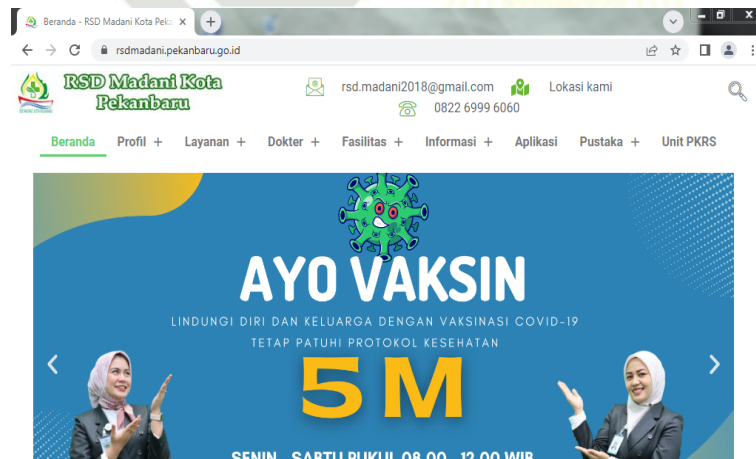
Beranda - RSD Madani Kota Peka

rsdmadani.pekanbaru.go.id

RSD Madani Kota Pekanbaru

rsd.madani2018@gmail.com

Lokasi kami

0822 6999 6060

Beranda Profil + Layanan + Dokter + Fasilitas + Informasi + Aplikasi Pustaka + Unit PKRS

AYO VAKSIN

LINDUNGI DIRI DAN KELUARGA DENGAN VAKSINASI COVID-19

TETAP PATUHI PROTOKOL KESEHATAN

5M

SENIN - SABTU PUKUL 08.00 - 12.00 WIB